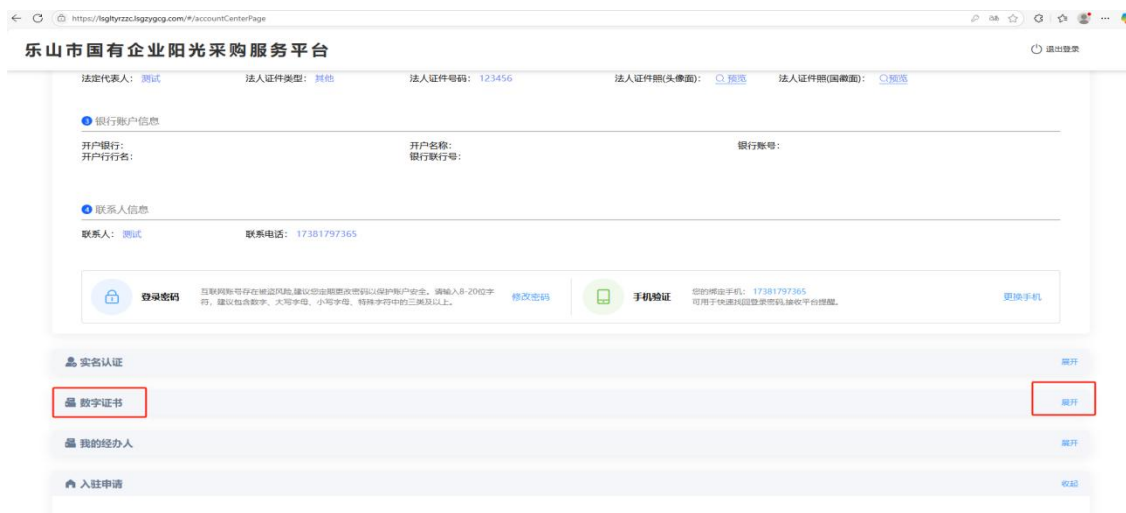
https://lsgltyrzzc.lsgzygcg.com/#/accountCenterPage

乐山市国有企业阳光采购服务平台

退出登录

法定代表人: 测试 法人证件类型: 其他 法人证件号码: 123456 法人证件照(头像面): 预览 法人证件照(国徽面): 预览

3 银行账户信息

开户银行:
开户行行名:
开户名称:
银行联行号:
银行账号:

4 联系人信息

联系人: 测试 联系电话: 17381797365

登录密码 互联网账号存在被盗风险,建议您定期更改密码以保护账户安全。请输入8-20位字符,建议包含数字、大写字母、小写字母、特殊字符中的三类及以上。 修改密码

手机验证 您的绑定手机: 17381797365 可用于快速找回登录密码,接收平台提醒。 更换手机

实名认证 展开

数字证书 展开

我的经办人 展开

入驻申请 收起